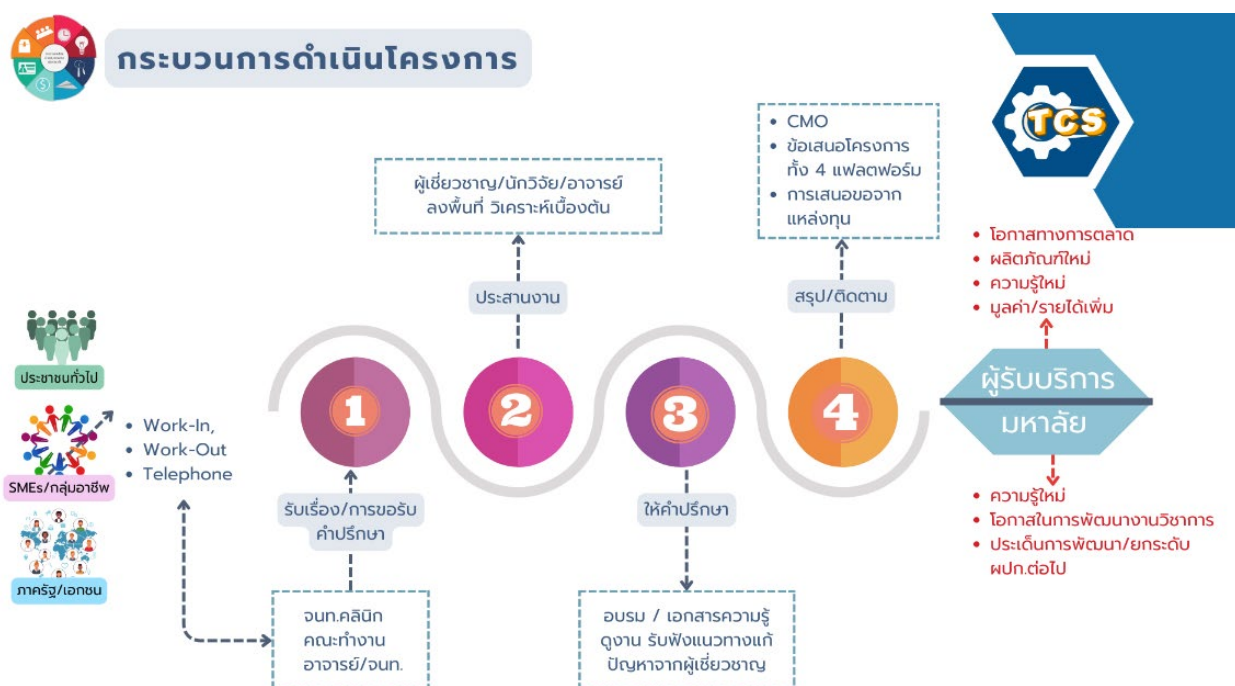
กระบวนการดำเนินโครงการ

TCS

ผู้เชี่ยวชาญ/นักวิจัย/อาจารย์ ลงพื้นที่ วิเคราะห์เบื้องต้น

ประสานงาน

- CMO
- ข้อเสนอโครงการ ทั้ง 4 แฟลตฟอร์ม
- การเสนอขอจากแหล่งทุน

สรุป/ติดตาม

- โอกาสทางการตลาด
- ผลิตภัณฑ์ใหม่
- ความรู้ใหม่
- มูลค่า/รายได้เพิ่ม

ประชาชนทั่วไป

SMEs/กลุ่มอาชีพ

ภาครัฐ/เอกชน

- Work-In,
- Work-Out
- Telephone

1

2

3

4

ผู้รับบริการ

มหาลัย

รับเรื่อง/การขอรับคำปรึกษา

ให้คำปรึกษา

- ความรู้ใหม่
- โอกาสในการพัฒนางานวิชาการ
- ประเด็นการพัฒนา/ยกระดับ ผปก.ต่อไป

จนท.คลินิก
คณะทำงาน
อาจารย์/จนท.

อบรม / เอกสารความรู้
ดูงาน รับฟังแนวทางแก้ปัญหาจากผู้เชี่ยวชาญ